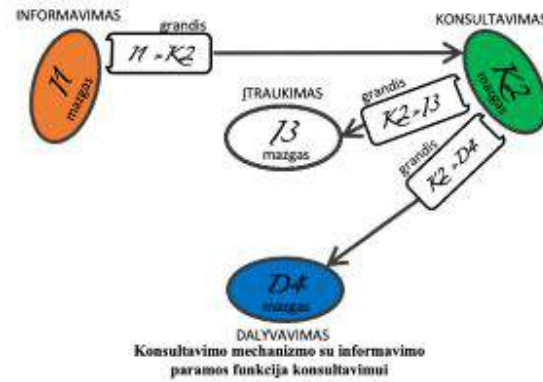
INFORMAVIMAS
grandis
I1 – K2
I1
mazgas
KONSULTAVIMAS
K2
mazgas
ĮTRAUKIMAS
grandis
K2 – I3
I3
mazgas
grandis
K2 – D4
D4
mazgas
DALYVAVIMAS
Konsultavimo mechanizmo su informavimo paramos funkcija konsultavimui